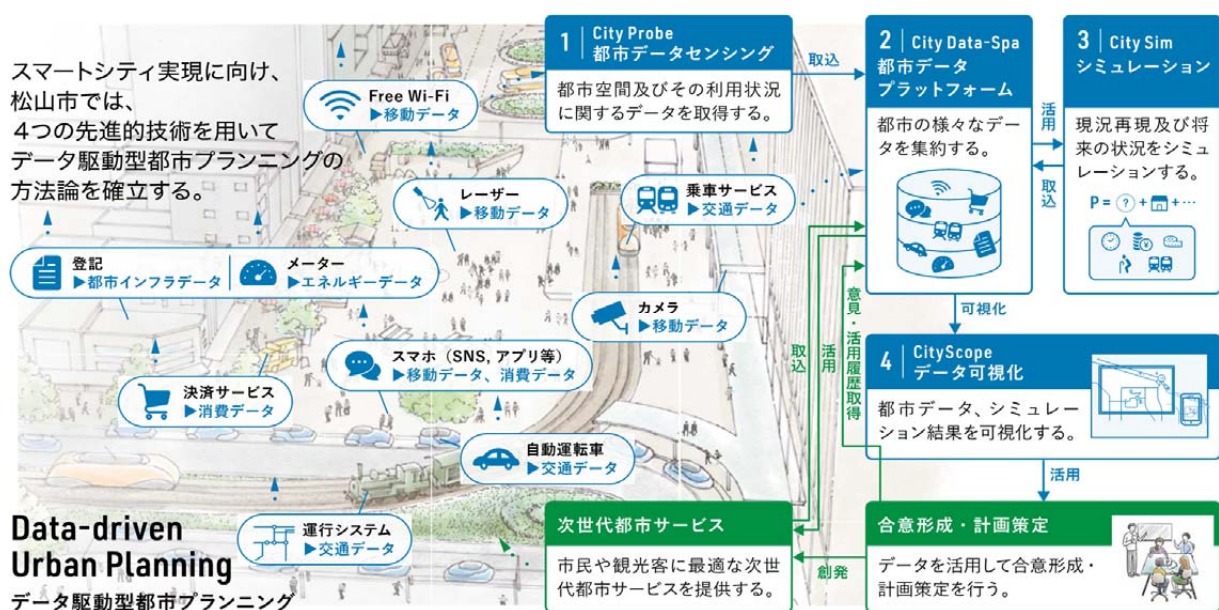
スマートシティ実現に向け、
松山市では、
４つの先進的技術を用いて
データ駆動型都市プランニングの
方法論を確立する。

Free Wi-Fi
▶移動データ

レーザー
▶移動データ

乗車サービス
▶交通データ

登記
▶都市インフラデータ

メーター
▶エネルギーデータ

カメラ
▶移動データ

スマホ（SNS, アプリ等）
▶移動データ、消費データ

決済サービス
▶消費データ

自動運転車
▶交通データ

運行システム
▶交通データ

Data-driven
Urban Planning
データ駆動型都市プランニング

1 City Probe
都市データセンシング
都市空間及びその利用状況に関するデータを取得する。

取込

2 City Data-Spa
都市データプラットフォーム
都市の様々なデータを集約する。

活用

取込

3 City Sim
シミュレーション
現況再現及び将来の状況をシミュレーションする。

P = ? + … + ···

可視化

4 CityScope
データ可視化
都市データ、シミュレーション結果を可視化する。

取込

活用

意見・活用履歴取得

活用

次世代都市サービス
市民や観光客に最適な次世代都市サービスを提供する。

創発

合意形成・計画策定
データを活用して合意形成・計画策定を行う。